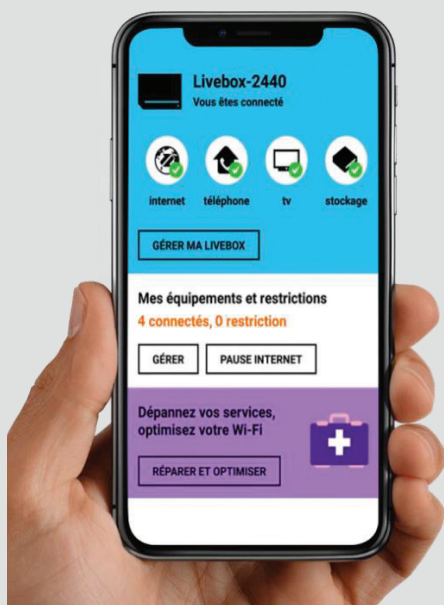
Livebox-2440
Vous êtes connecté

internet téléphone tv stockage

GÉRER MA LIVEBOX

Mes équipements et restrictions
4 connectés, 0 restriction

GÉRER PAUSE INTERNET

Dépannez vos services, optimisez votre Wi-Fi

RÉPARER ET OPTIMISER